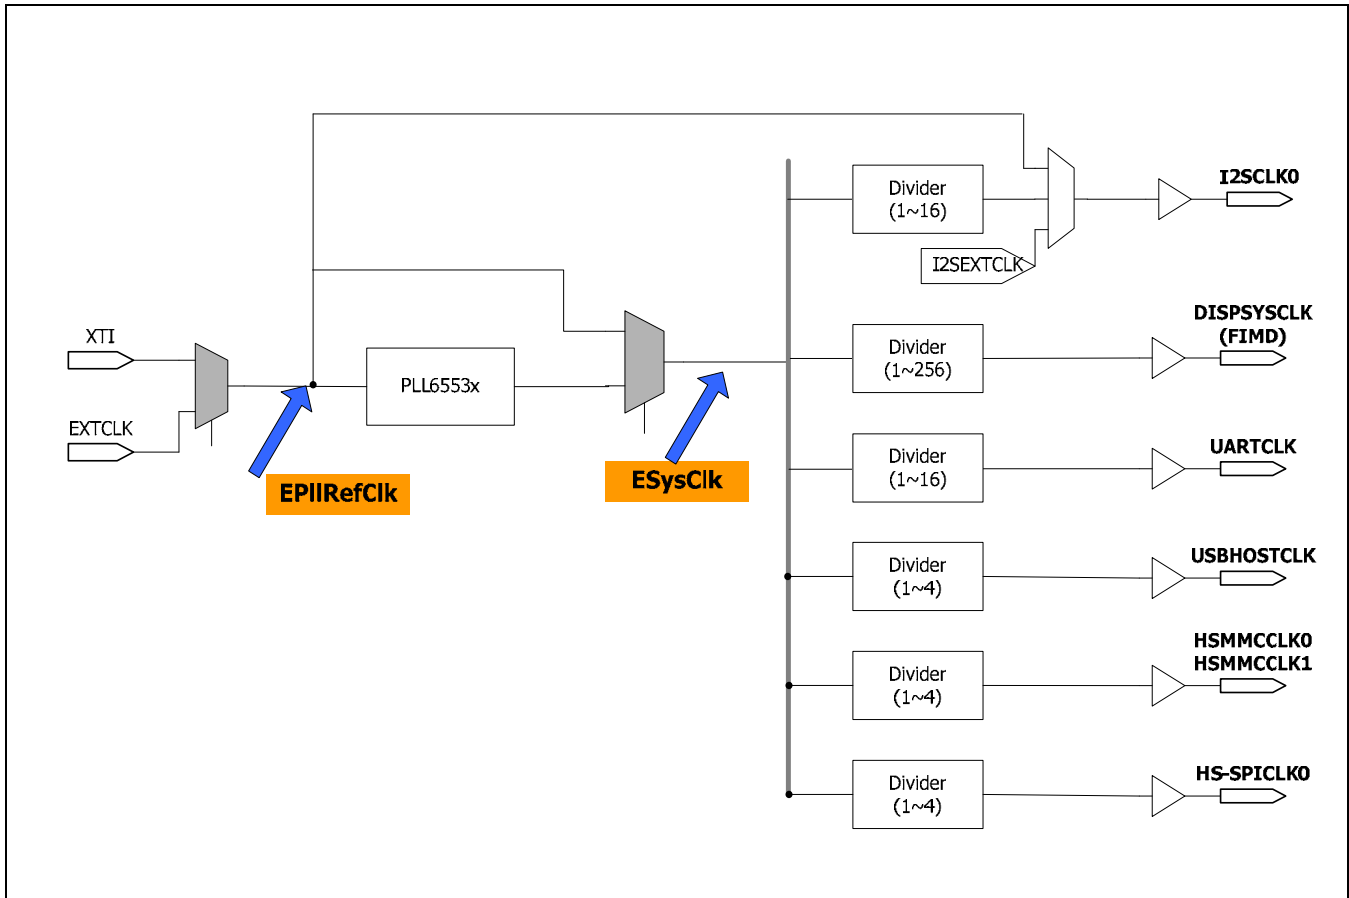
XTI
EXTCLK
PLL6553x
EPllRefClk
ESysClk
Divider (1~16)
I2SEXTCLK
I2SCLK0
Divider (1~256)
DISPSYSCLK (FIMD)
Divider (1~16)
UARTCLK
Divider (1~4)
USBHOSTCLK
Divider (1~4)
HSMMCCLK0
HSMMCCLK1
Divider (1~4)
HS-SPICLK0